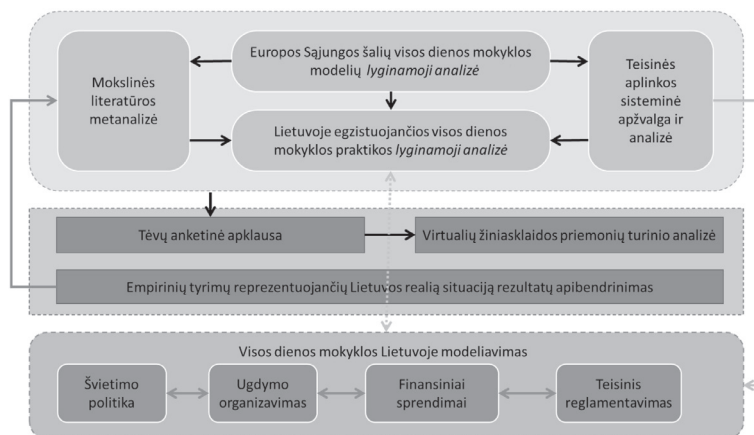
Mokslinės literatūros metanalizė

Europos Sąjungos šalių visos dienos mokyklos modelių *lyginamoji analizė*

Teisinės aplinkos sisteminė apžvalga ir analizė

Lietuvoje egzistuojančios visos dienos mokyklos praktikos *lyginamoji analizė*

Tėvų anketinė apklausa

Virtualių žiniasklaidos priemonių turinio analizė

Empirinių tyrimų reprezentuojančių Lietuvos realią situaciją rezultatų apibendrinimas

Visos dienos mokyklos Lietuvoje modeliavimas

Švietimo politika

Ugdymo organizavimas

Finansiniai sprendimai

Teisinis reglamentavimas